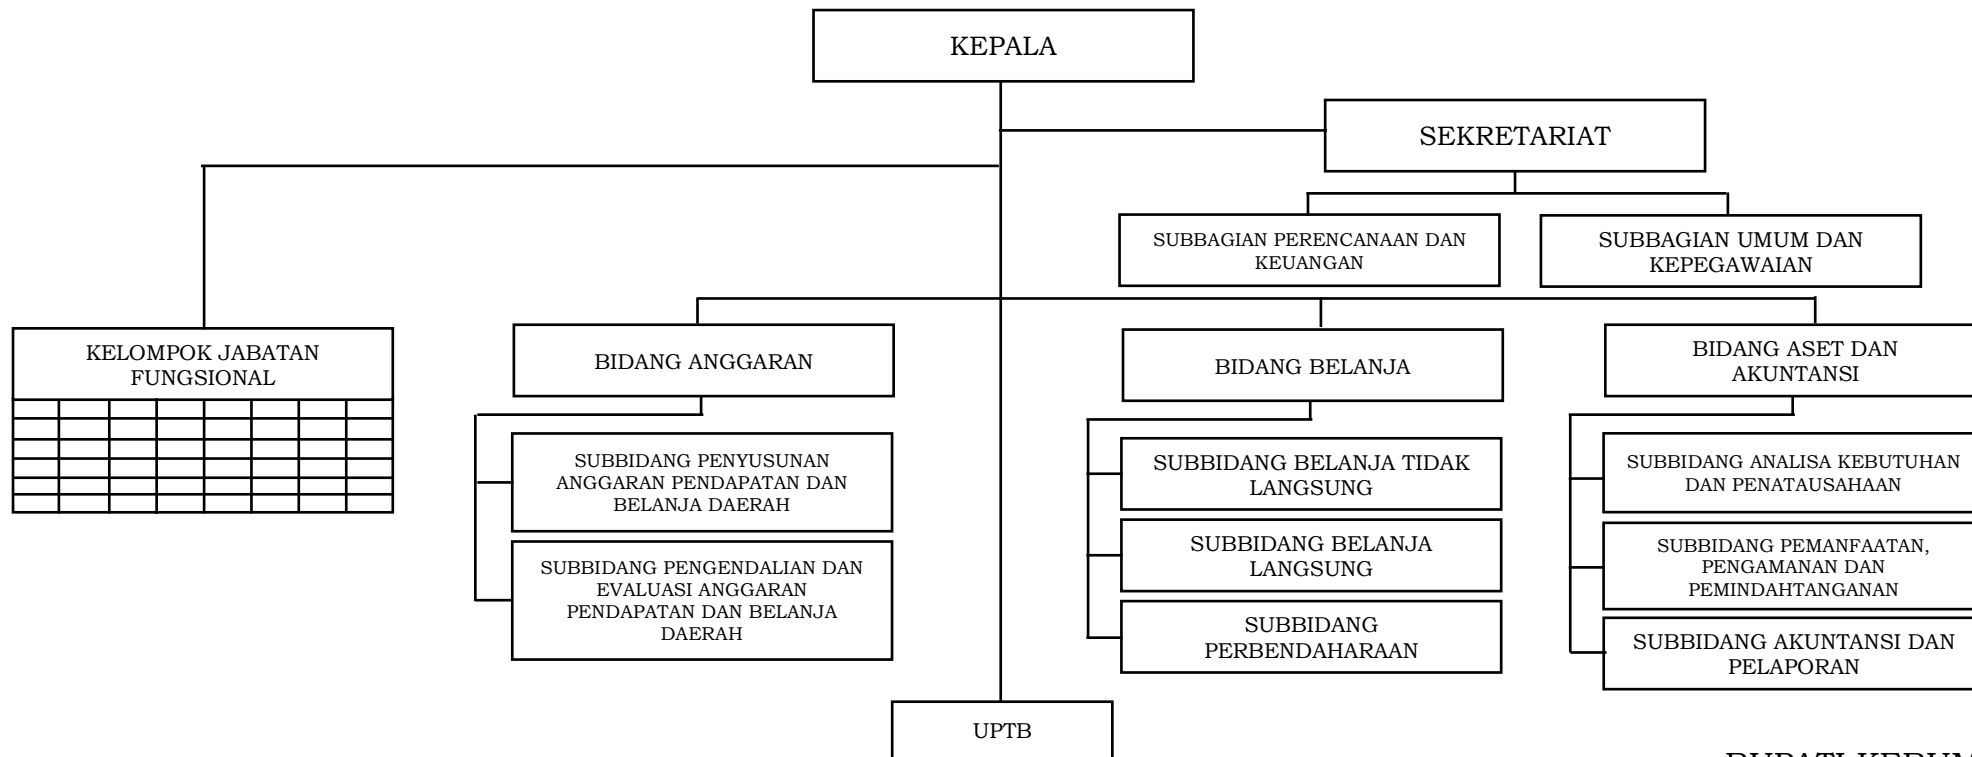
KEPALA

SEKRETARIAT

SUBBAGIAN PERENCANAAN DAN KEUANGAN

SUBBAGIAN UMUM DAN KEPEGAWAIAN

KELOMPOK JABATAN FUNGSIONAL

BIDANG ANGGARAN

SUBBIDANG PENYUSUNAN ANGGARAN PENDAPATAN DAN BELANJA DAERAH

SUBBIDANG PENGENDALIAN DAN EVALUASI ANGGARAN PENDAPATAN DAN BELANJA DAERAH

BIDANG BELANJA

SUBBIDANG BELANJA TIDAK LANGSUNG

SUBBIDANG BELANJA LANGSUNG

SUBBIDANG PERBENDAHARAAN

BIDANG ASET DAN AKUNTANSI

SUBBIDANG ANALISA KEBUTUHAN DAN PENATAUSAHAAN

SUBBIDANG PEMANFAATAN, PENGAMANAN DAN PEMINDAHTANGANAN

SUBBIDANG AKUNTANSI DAN PELAPORAN

UPTB

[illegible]